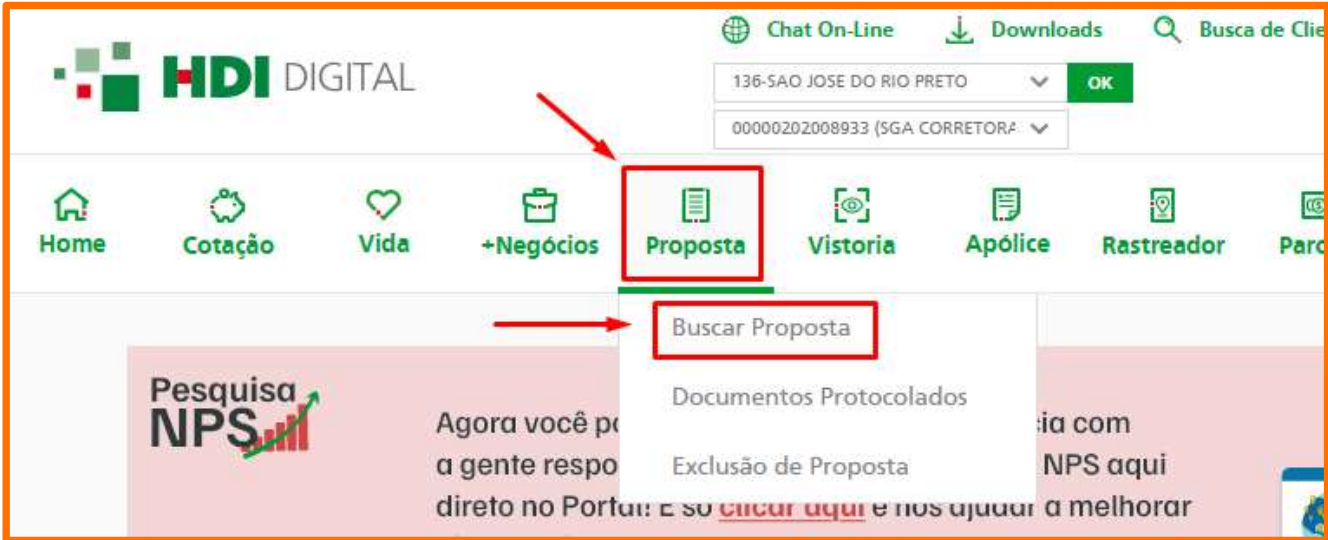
HDI DIGITAL

Chat On-Line Downloads Busca de Clie

136-SAO JOSE DO RIO PRETO OK

00000202008933 (SGA CORRETOR/

Home Cotação Vida +Negócios Proposta Vistoria Apólice Rastreador Parc

Buscar Proposta

Documentos Protocolados

Exclusão de Proposta

Pesquisa NPS

Agora você p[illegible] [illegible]cia com a gente respo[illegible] NPS aqui direto no Portal! É só clicar aqui e nos ajudar a melhorar